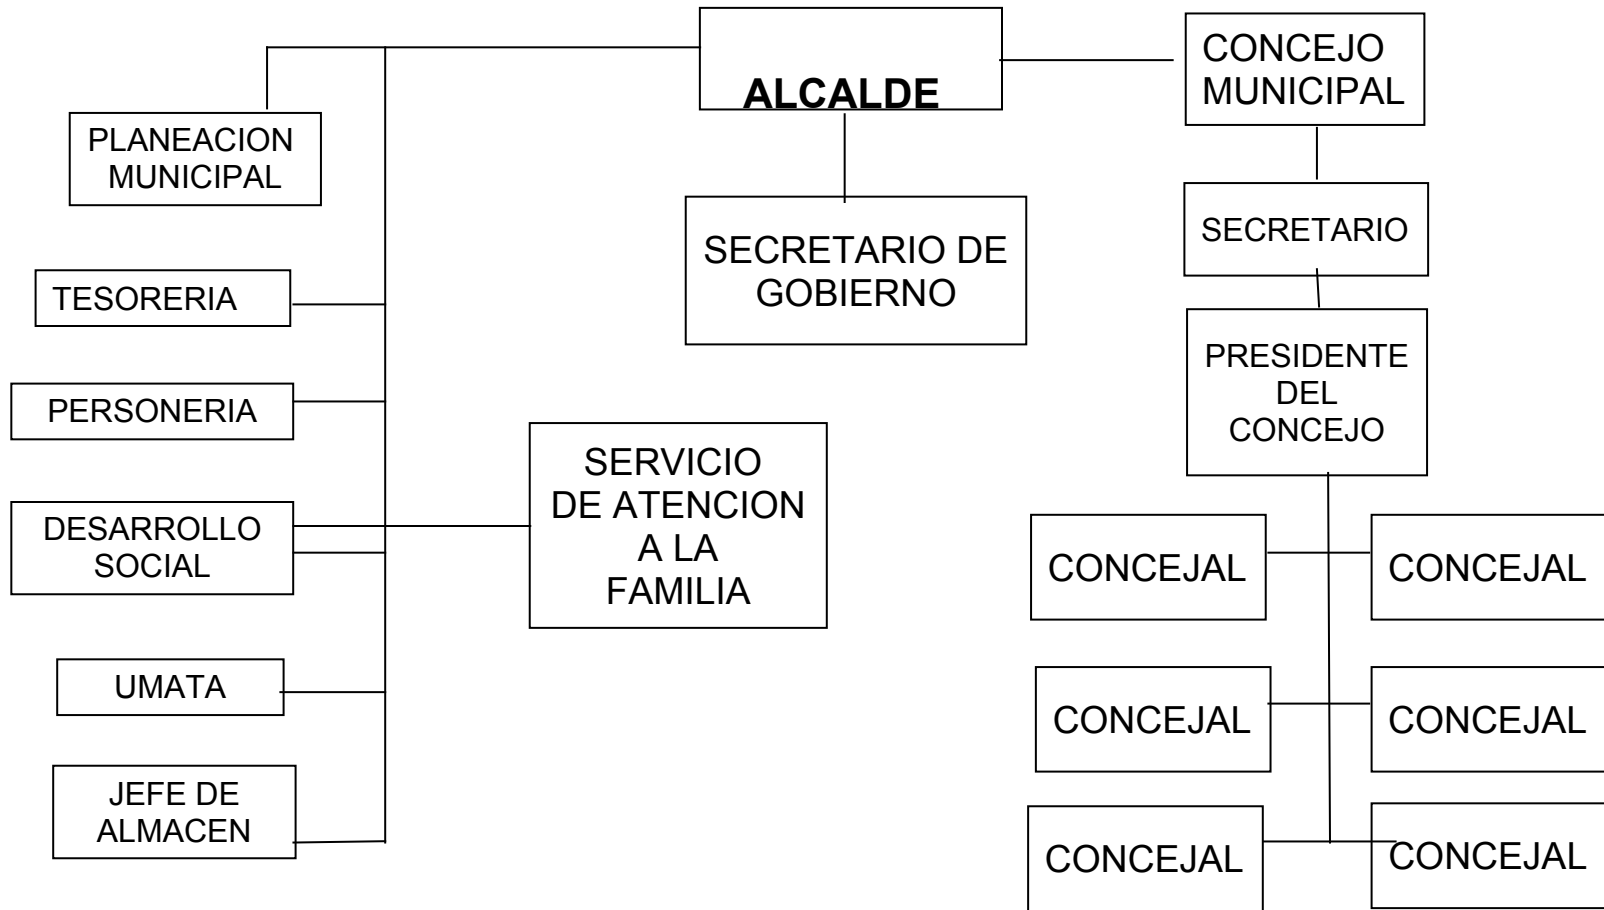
ALCALDE

CONCEJO MUNICIPAL

PLANEACION MUNICIPAL

SECRETARIO DE GOBIERNO

SECRETARIO

TESORERIA

PERSONERIA

PRESIDENTE DEL CONCEJO

SERVICIO DE ATENCION A LA FAMILIA

DESARROLLO SOCIAL

CONCEJAL

CONCEJAL

UMATA

CONCEJAL

CONCEJAL

JEFE DE ALMACEN

CONCEJAL

CONCEJAL